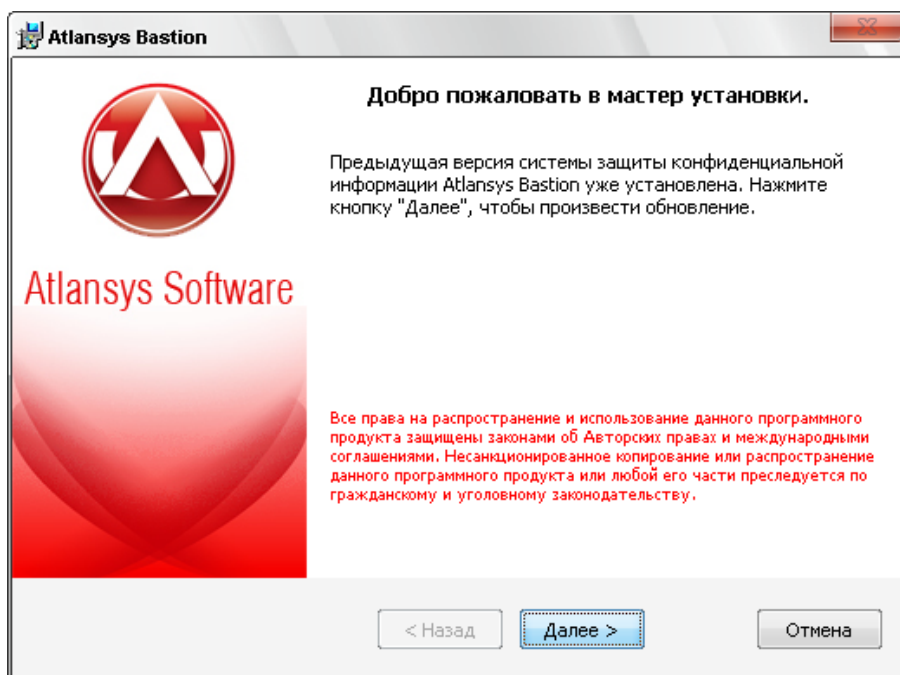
Atlansys Bastion

Atlansys Software

Добро пожаловать в мастер установки.

Предыдущая версия системы защиты конфиденциальной информации Atlansys Bastion уже установлена. Нажмите кнопку "Далее", чтобы произвести обновление.

Все права на распространение и использование данного программного продукта защищены законами об Авторских правах и международными соглашениями. Несанкционированное копирование или распространение данного программного продукта или любой его части преследуется по гражданскому и уголовному законодательству.

< Назад

Далее >

Отмена